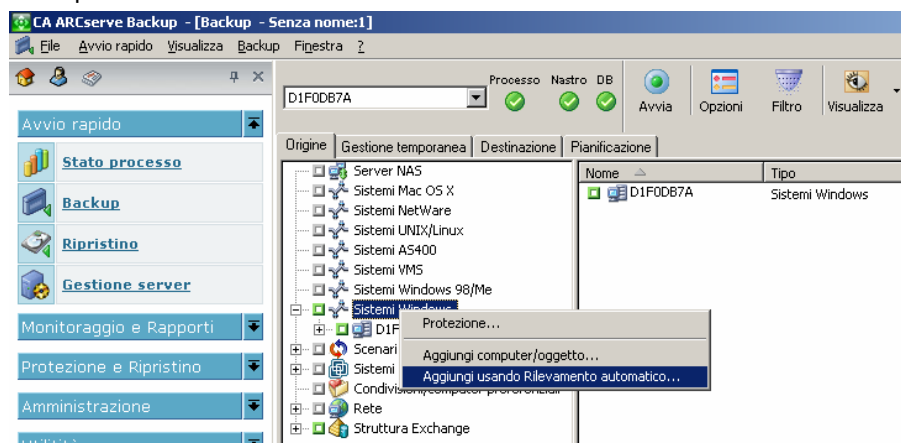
CA ARCserve Backup - [Backup - Senza nome:1]

File Avvio rapido Visualizza Backup Finestra ?

Avvio rapido

Stato processo

Backup

Ripristino

Gestione server

Monitoraggio e Rapporti

Protezione e Ripristino

Amministrazione

D1F0DB7A

Processo Nastro DB

Avvia Opzioni Filtro Visualizza

Origine | Gestione temporanea | Destinazione | Pianificazione

Server NAS
Sistemi Mac OS X
Sistemi NetWare
Sistemi UNIX/Linux
Sistemi AS400
Sistemi VMS
Sistemi Windows 98/Me
Sistemi Windows
D1F
Scenari
Sistemi
Condivisioni/computer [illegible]
Rete
Struttura Exchange

Protezione...
Aggiungi computer/oggetto...
Aggiungi usando Rilevamento automatico...

| Nome | Tipo |
|---|---|
| D1F0DB7A | Sistemi Windows |